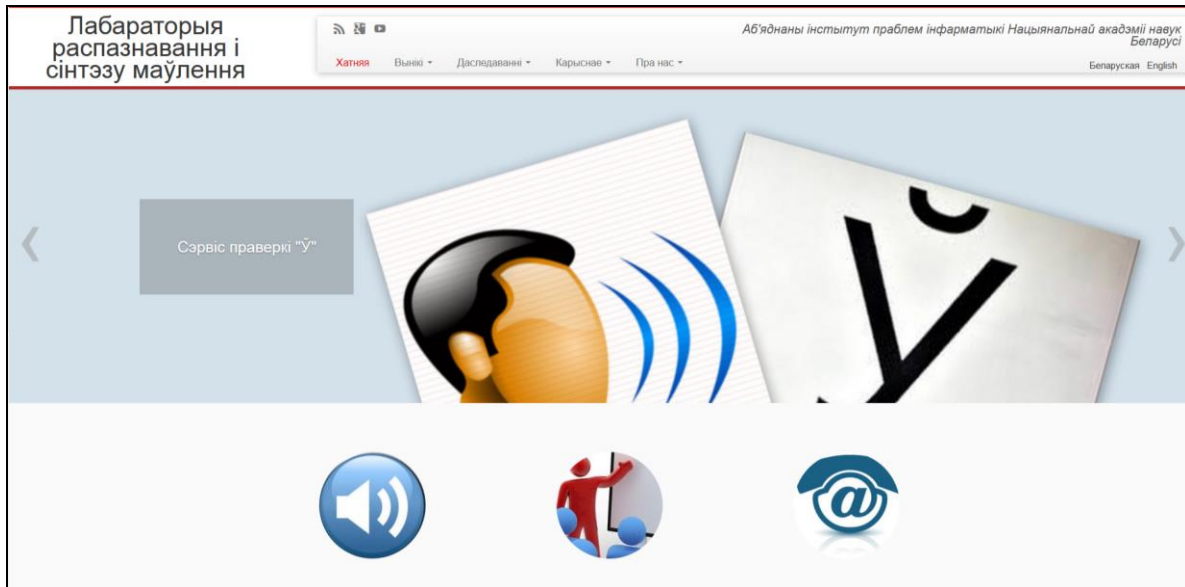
Лабараторыя распазнавання і сінтэзу маўлення

Аб'яднаны інстытут праблем інфарматыкі Нацыянальнай акадэміі навук Беларусі

Хатняя Вынікі ▾ Даследаванні ▾ Карыснае ▾ Пра нас ▾

Беларуская English

Сэрвіс праверкі "Ў"

Ў